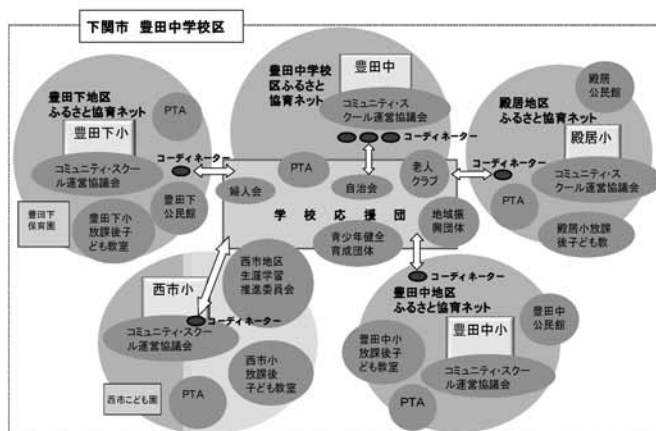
下関市　豊田中学校区

豊田中学校区ふるさと協育ネット
豊田中
コミュニティ・スクール運営協議会
コーディネーター

豊田下地区ふるさと協育ネット
PTA
豊田下小
コミュニティ・スクール運営協議会
コーディネーター
豊田下保育園
豊田下小放課後子ども教室
豊田下公民館

殿居地区ふるさと協育ネット
殿居公民館
殿居小
コーディネーター
コミュニティ・スクール運営協議会
PTA
殿居小放課後子ども教

学校応援団
PTA
婦人会
自治会
老人クラブ
地域振興団体
青少年健全育成団体
西市地区生涯学習推進委員会

西市小
コーディネーター
コミュニティ・スクール運営協議会
西市小放課後子ども教室
西市こども園
PTA

豊田中地区ふるさと協育ネット
コーディネーター
豊田中公民館
豊田中小
豊田中小放課後子ども教室
コミュニティ・スクール運営協議会
PTA